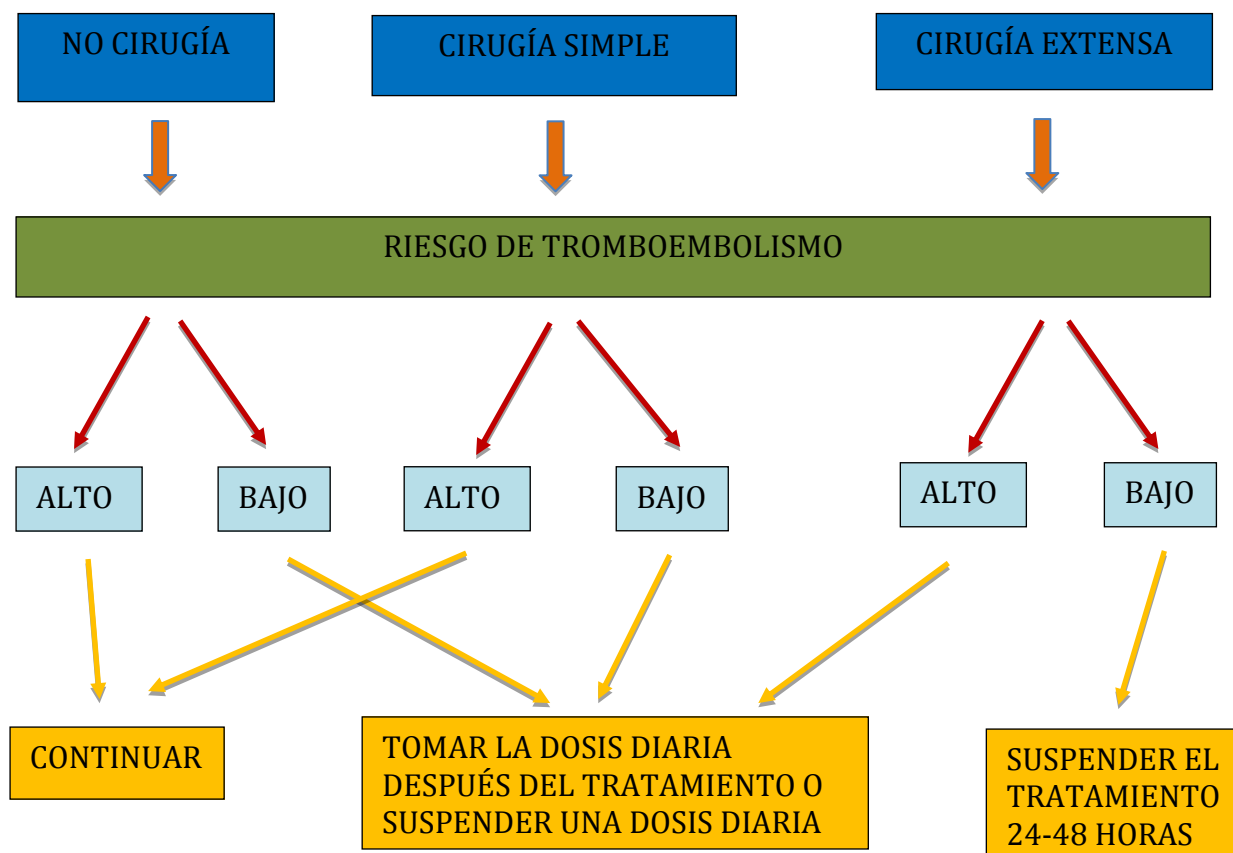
NO CIRUGÍA

CIRUGÍA SIMPLE

CIRUGÍA EXTENSA

RIESGO DE TROMBOEMBOLISMO

ALTO

BAJO

ALTO

BAJO

ALTO

BAJO

CONTINUAR

TOMAR LA DOSIS DIARIA DESPUÉS DEL TRATAMIENTO O SUSPENDER UNA DOSIS DIARIA

SUSPENDER EL TRATAMIENTO 24-48 HORAS